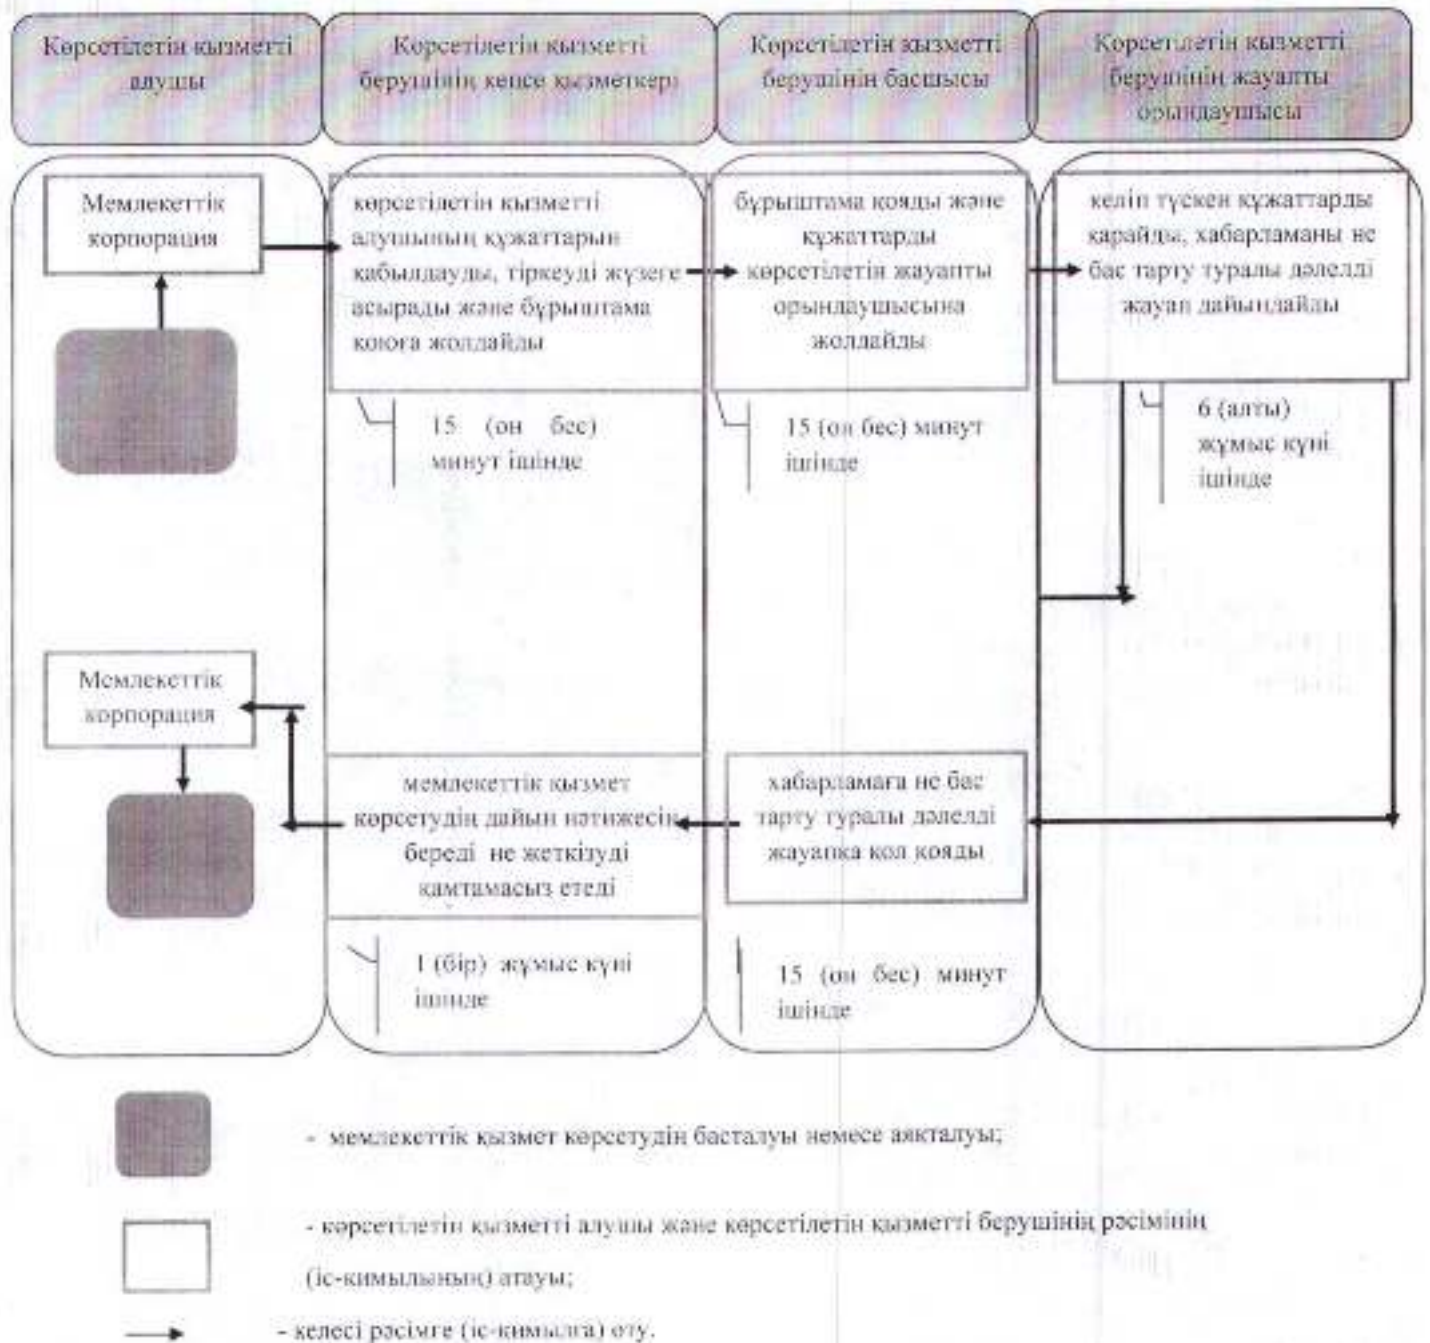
Көрсетілетін қызметті алушы

Көрсетілетін қызметті берушінің кеңсе қызметкері

Көрсетілетін қызметті берушінің басшысы

Көрсетілетін қызметті берушінің жауапты орындаушысы

Мемлекеттік корпорация

көрсетілетін қызметті алушының құжаттарын қабылдауды, тіркеуді жүзеге асырады және бұрыштама қоюға жолдайды

бұрыштама қояды және құжаттарды көрсетілетін жауапты орындаушысына жолдайды

келіп түскен құжаттарды қарайды, хабарламаны не бас тарту туралы дәлелді жауап дайындайды

15 (он бес) минут ішінде

15 (он бес) минут ішінде

6 (алты) жұмыс күні ішінде

Мемлекеттік корпорация

мемлекеттік қызмет көрсетудің дайын нәтижесін береді не жеткізуді қамтамасыз етеді

хабарламаға не бас тарту туралы дәлелді жауапқа қол қояды

1 (бір) жұмыс күні ішінде

15 (он бес) минут ішінде

- мемлекеттік қызмет көрсетудің басталуы немесе аяқталуы;

- көрсетілетін қызметті алушы және көрсетілетін қызметті берушінің рәсімінің (іс-қимылының) атауы;

- келесі рәсімге (іс-қимылға) өту.